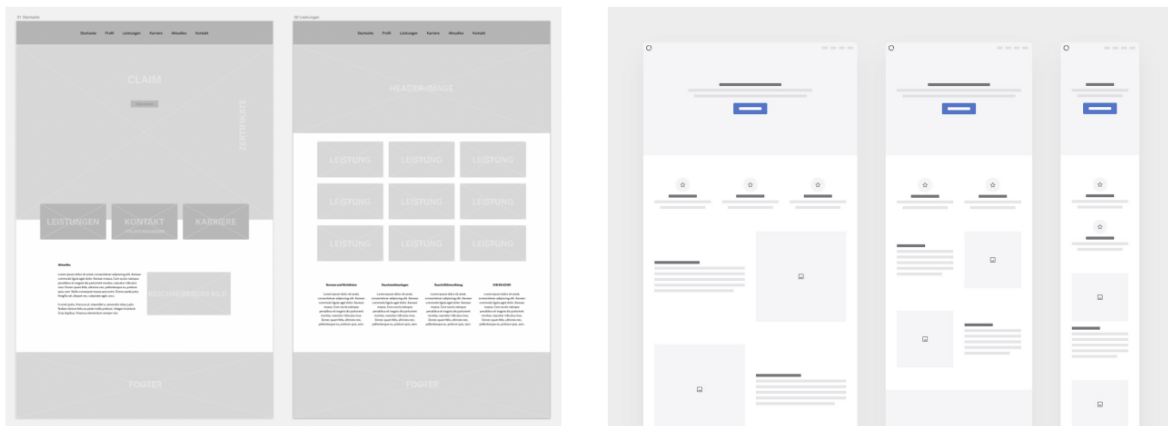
01 Startseite

Startseite Profil Leistungen Karriere Aktuelles Kontakt

CLAIM

ZERTIFIKATE

LEISTUNGEN

KONTAKT

KARRIERE

Aktuelles

FOOTER

02 Leistungen

Startseite Profil Leistungen Karriere Aktuelles Kontakt

HEADERIMAGE

LEISTUNG LEISTUNG LEISTUNG

LEISTUNG LEISTUNG LEISTUNG

LEISTUNG LEISTUNG LEISTUNG

FOOTER